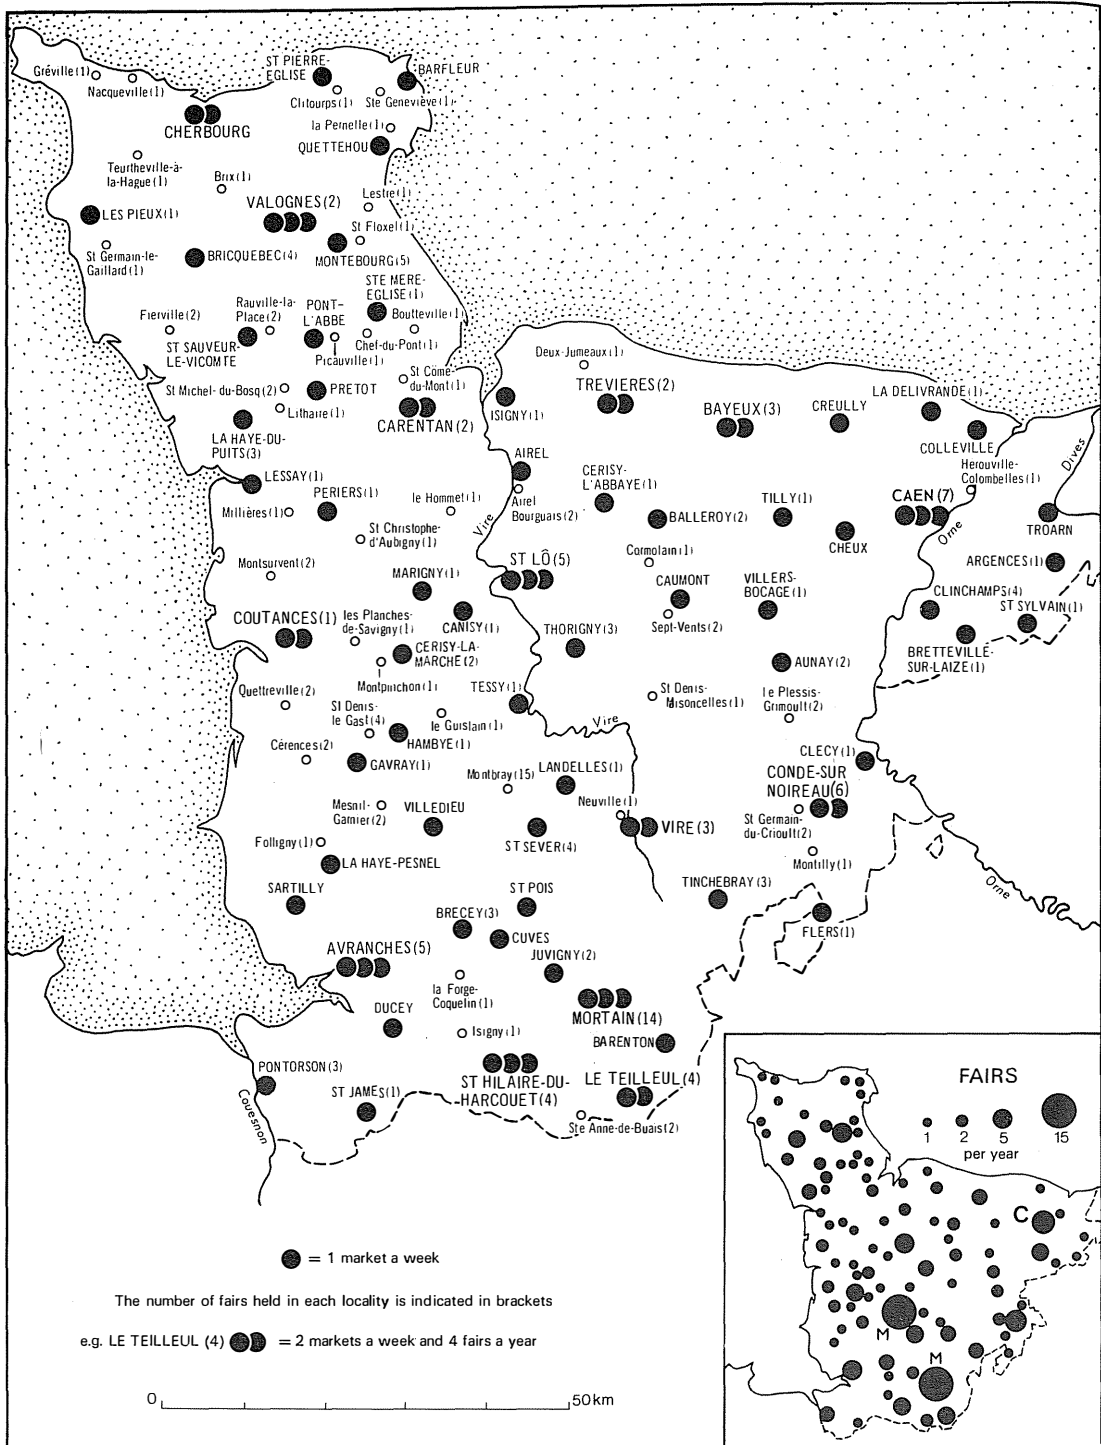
Gréville(1)
Nacqueville(1)
CHERBOURG
ST PIERRE-EGLISE
BARFLEUR
Clitourps(1)
Ste Genevieve(1)
la Pernelle(1)
QUETTEHOU
Teurtheville-à-la-Hague(1)
Brix(1)
Lestre(1)
LES PIEUX(1)
VALOGNES(2)
St Floxel(1)
St Germain-le-Gaillard(1)
BRICQUEBEC(4)
MONTEBOURG(5)
STE MERE-EGLISE(1)
Fierville(2)
Rauville-la-Place(2)
PONT-L'ABBE
Boutteville(1)
Chef-du-Pont(1)
ST SAUVEUR-LE-VICOMTE
Picauville(1)
Deux-Jumeaux(1)
St Come-du-Mont(1)
St Michel-du-Bosq(2)
PRETOT
Lithaire(1)
CARENTAN(2)
ISIGNY(1)
TREVIERES(2)
BAYEUX(3)
CREULLY
LA DELIVRANDE(1)
LA HAYE-DU-PUITS(3)
COLLEVILLE
AIREL
CERISY-L'ABBAYE(1)
Herouville-Colombelles(1)
Dives
LESSAY(1)
PERIERS(1)
le Hommet(1)
Airel
Bourguais(2)
TILLY(1)
CAEN(7)
Millières(1)
BALLEROY(2)
TROARN
St Christophe-d'Aubigny(1)
Vire
Orne
CHEUX
ST LÔ(5)
Cormolain(1)
ARGENCES(1)
Montsurvent(2)
MARIGNY(1)
CAUMONT
VILLERS-BOCAGE(1)
CLINCHAMPS(4)
COUTANCES(1)
les Planches-de-Savigny(1)
CANISY(1)
Sept-Vents(2)
ST SYLVAIN(1)
THORIGNY(3)
CERISY-LA-MARCHE(2)
BRETTEVILLE-SUR-LAIZE(1)
AUNAY(2)
Quettreville(2)
Montpinchon(1)
TESSY(1)
St Denis-Maisoncelles(1)
le Plessis-Grimoult(2)
St Denis-le Gast(4)
le Guislain(1)
Vire
HAMBYE(1)
Cérences(2)
CLECY(1)
GAVRAY(1)
Montbray(15)
LANDELLES(1)
CONDE-SUR NOIREAU(6)
Mesnil-Garnier(2)
VILLEDIEU
Neuville(1)
VIRE(3)
St Germain-du-Crioult(2)
Folligny(1)
ST SEVER(4)
Montilly(1)
LA HAYE-PESNEL
SARTILLY
ST POIS
TINCHEBRAY(3)
Orne
BRECEY(3)
CUVES
FLERS(1)
AVRANCHES(5)
JUVIGNY(2)
la Forge-Coquelin(1)
DUCEY
MORTAIN(14)
Isigny(1)
BARENTON
PONTORSON(3)
ST JAMES(1)
ST HILAIRE-DU-HARCOUET(4)
LE TEILLEUL(4)
Ste Anne-de-Buais(2)
Couesnon

FAIRS
1 2 5 15
per year
C
M
M

= 1 market a week

The number of fairs held in each locality is indicated in brackets

e.g. LE TEILLEUL (4) = 2 markets a week and 4 fairs a year

0 50km